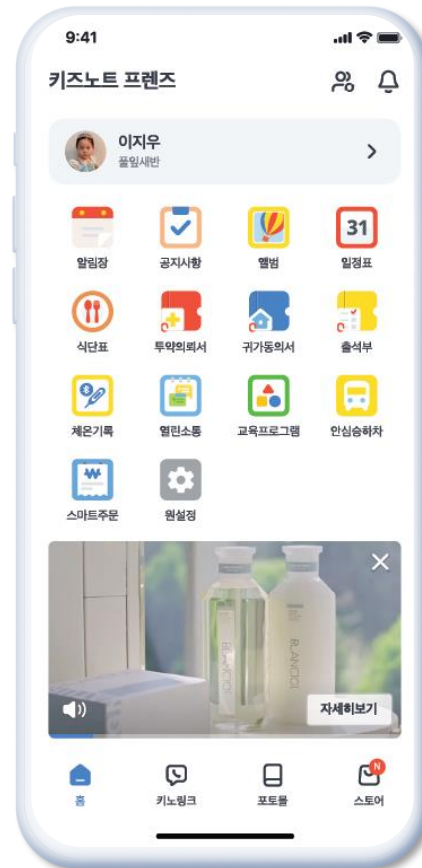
9:41

키즈노트 프렌즈

이지우
풀잎새반

알림장
공지사항
앨범
31
일정표
식단표
투약의뢰서
귀가동의서
출석부
체온기록
열린소통
교육프로그램
안심승하차
스마트주문
원설정

BLANDOI
BLANDOI

자세히보기

홈
키노링크
포토북
N
스토어